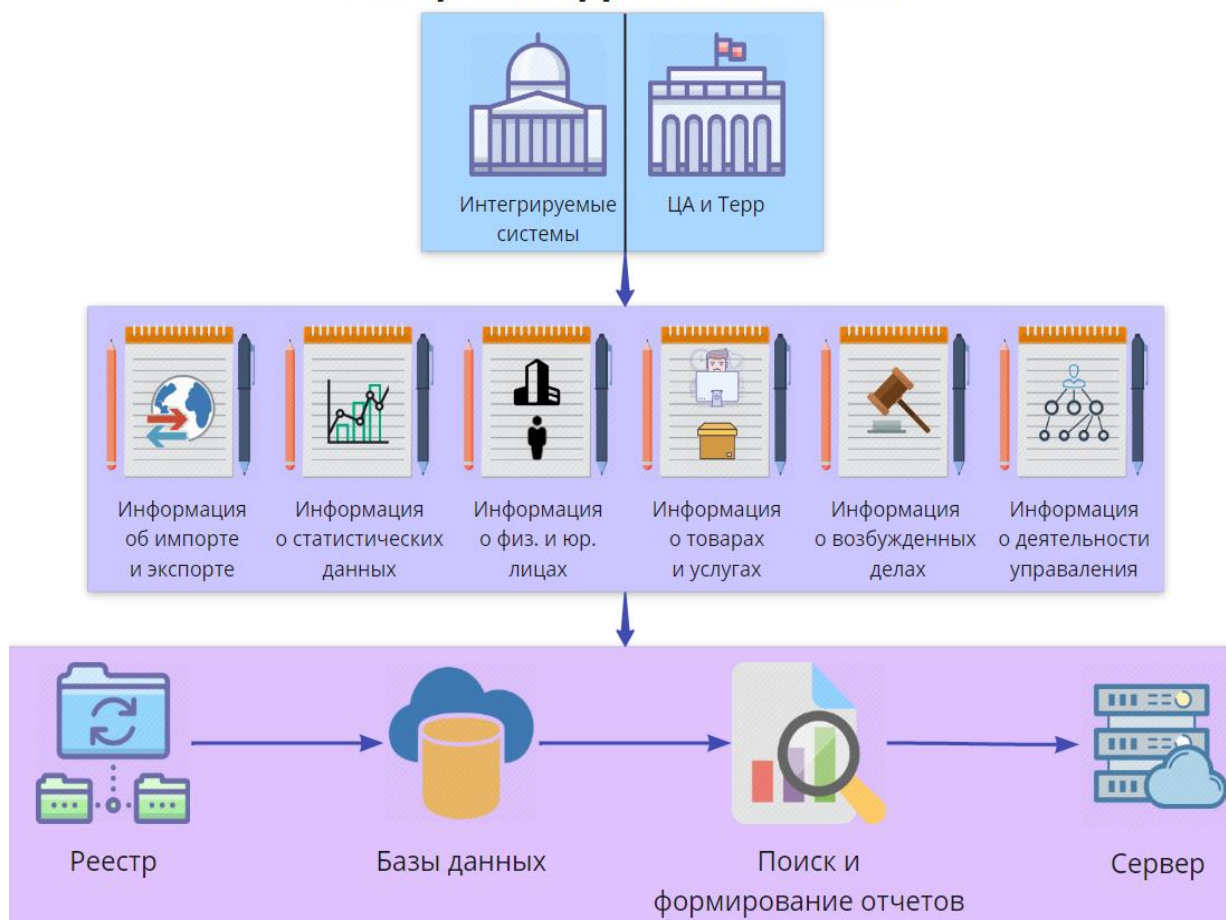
Интегрируемые системы

ЦА и Терр

Информация об импорте и экспорте

Информация о статистических данных

Информация о физ. и юр. лицах

Информация о товарах и услугах

Информация о возбужденных делах

Информация о деятельности упраавления

Реестр

Базы данных

Поиск и формирование отчетов

Сервер